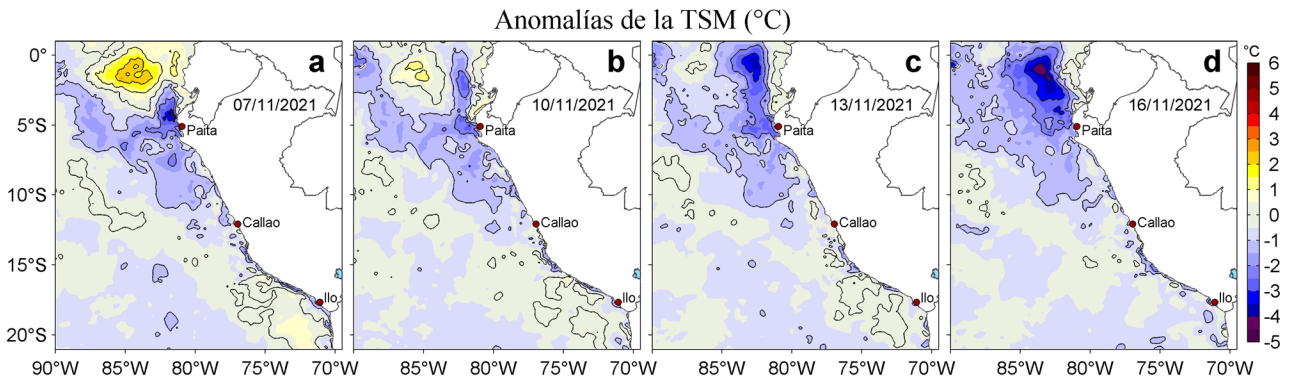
Anomalías de la TSM (°C)

0°
5°S
10°S
15°S
20°S

a
07/11/2021
Paita
Callao
Ilo

b
10/11/2021
Paita
Callao
Ilo

c
13/11/2021
Paita
Callao
Ilo

d
16/11/2021
Paita
Callao
Ilo

90°W 85°W 80°W 75°W 70°W 85°W 80°W 75°W 70°W 85°W 80°W 75°W 70°W 85°W 80°W 75°W 70°W

°C
6
5
4
3
2
1
0
-1
-2
-3
-4
-5